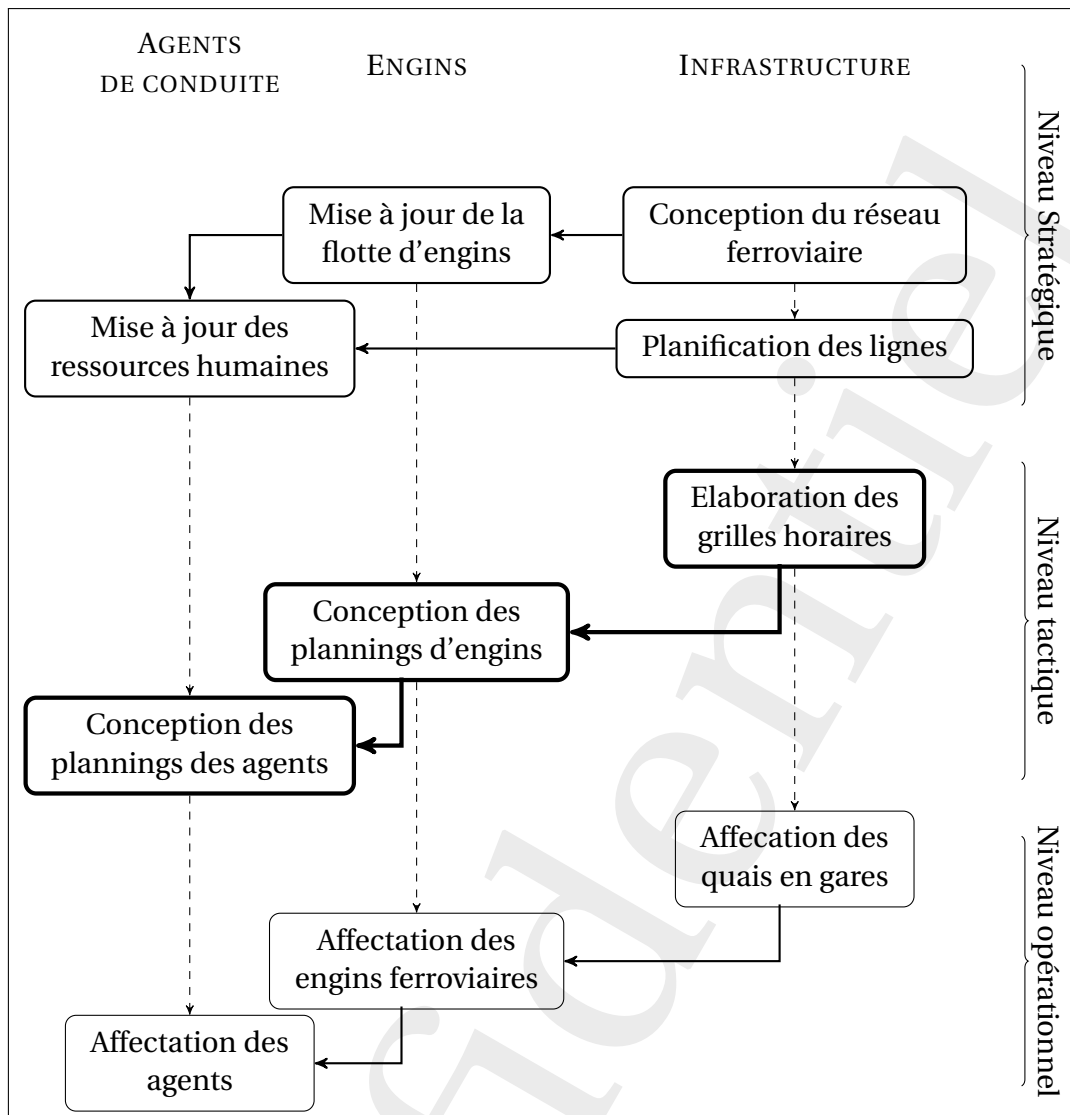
AGENTS DE CONDUITE

ENGINS

INFRASTRUCTURE

Niveau Stratégique

Mise à jour de la flotte d'engins

Conception du réseau ferroviaire

Mise à jour des ressources humaines

Planification des lignes

Niveau tactique

Elaboration des grilles horaires

Conception des plannings d'engins

Conception des plannings des agents

Niveau opérationnel

Affecation des quais en gares

Affectation des engins ferroviaires

Affectation des agents